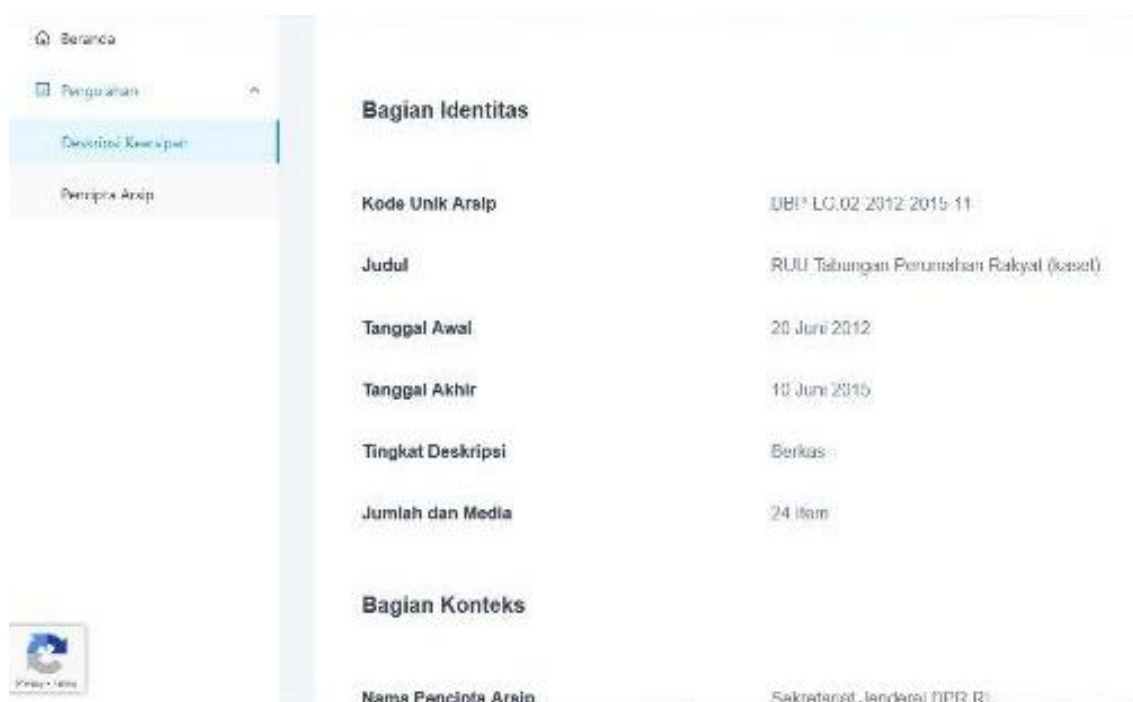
Beranda

Pengolahan

Deskripsi Kearsipan

Pencipta Arsip

Bagian Identitas

| | |
|---|---|
| Kode Unik Arsip | DBP LG.02 2012 2015 11 |
| Judul | RUU Tabungan Perumahan Rakyat (kaset) |
| Tanggal Awal | 20 Juni 2012 |
| Tanggal Akhir | 10 Juni 2015 |
| Tingkat Deskripsi | Berkas |
| Jumlah dan Media | 24 item |

Bagian Konteks

Nama Pencipta Arsip Sekretariat Jenderal DPR RI

Privacy - Terms